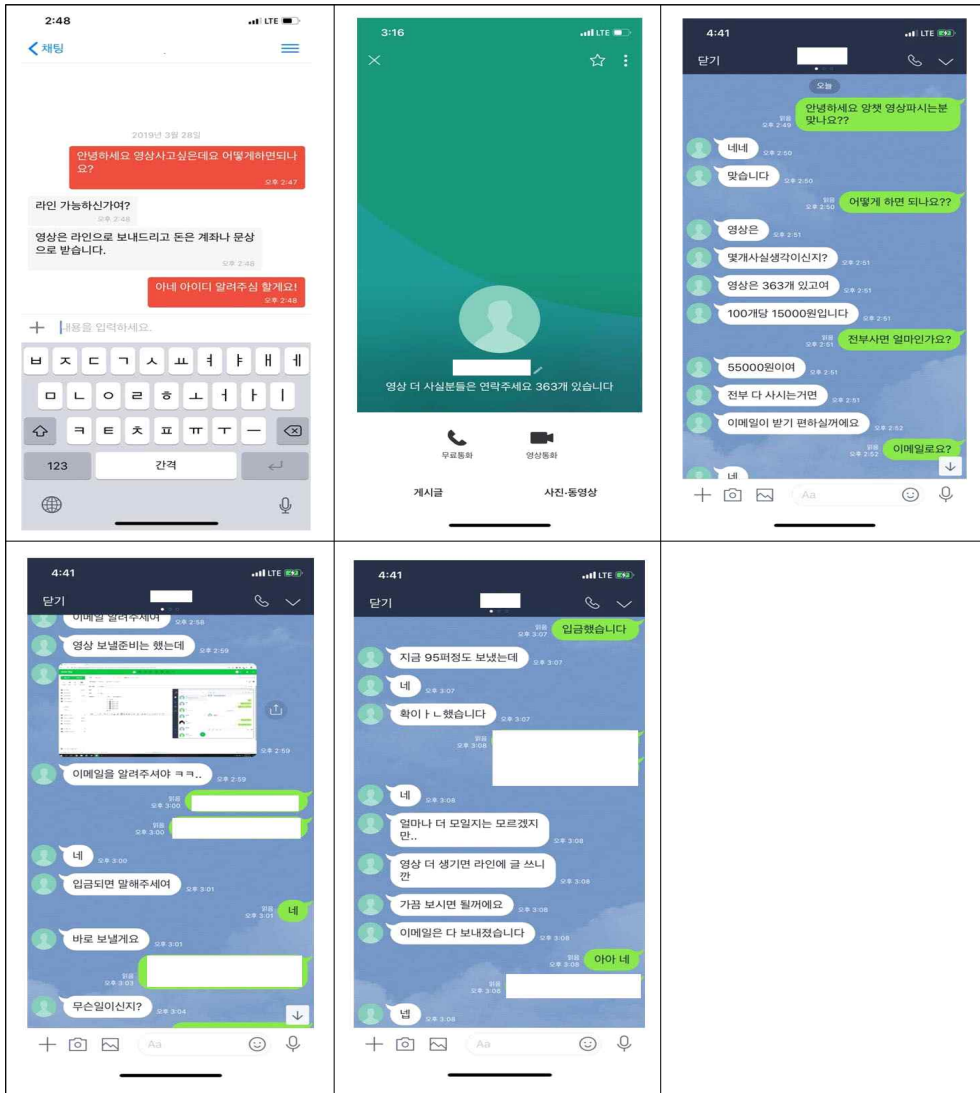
2:48 LTE

< 채팅

2019년 3월 28일

안녕하세요 영상사고싶은데요 어떻게하면되나요?
오후 2:47

라인 가능하신가여?
오후 2:48

영상은 라인으로 보내드리고 돈은 계좌나 문상으로 받습니다.
오후 2:48

아네 아이디 알려주심 할게요!
오후 2:48

+ 내용을 입력하세요.

ㅂ ㅈ ㄷ ㄱ ㅅ ㅛ ㅕ ㅑ ㅐ ㅔ
ㅁ ㄴ ㅇ ㄹ ㅎ ㅗ ㅓ ㅏ ㅣ
ㅋ ㅌ ㅊ ㅍ ㅠ ㅜ ㅡ
123 간격

3:16 LTE

영상 더 사실분들은 연락주세요 363개 있습니다

무료통화 영상통화

게시글 사진·동영상

4:41 LTE

닫기

오늘

읽음 오후 2:49
안녕하세요 앙챗 영상파시는분 맞나요??

네네 오후 2:50
맞습니다 오후 2:50
읽음 오후 2:50
어떻게 하면 되나요??
영상은 오후 2:51
몇개사실생각이신지? 오후 2:51
영상은 363개 있고여 오후 2:51
100개당 15000원입니다 오후 2:51
읽음 오후 2:51
전부사면 얼마인가요?
55000원이여 오후 2:51
전부 다 사시는거면 오후 2:51
이메일이 받기 편하실꺼에요 오후 2:52
읽음 오후 2:52
이메일로요?
네

Aa

4:41 LTE

닫기

이메일 알려주세여 오후 2:58
영상 보낼준비는 했는데 오후 2:59
오후 2:59
이메일을 알려주셔야 ㅋㅋ.. 오후 2:59
읽음 오후 3:00
읽음 오후 3:00
네 오후 3:00
입금되면 말해주세여 오후 3:01
읽음 오후 3:01
네
바로 보낼게요 오후 3:01
읽음 오후 3:03
무슨일이신지? 오후 3:04

Aa

4:41 LTE

닫기

읽음 오후 3:07
입금했습니다
지금 95퍼정도 보냈는데 오후 3:07
네 오후 3:07
확이ㅏㄴ했습니다 오후 3:07
읽음 오후 3:08
네 오후 3:08
얼마나 더 모일지는 모르겠지만.. 오후 3:08
영상 더 생기면 라인에 글 쓰니깐 오후 3:08
가끔 보시면 될꺼에요 오후 3:08
이메일은 다 보내졌습니다 오후 3:08
읽음 오후 3:08
아아 네
읽음 오후 3:08
넵 오후 3:08

Aa